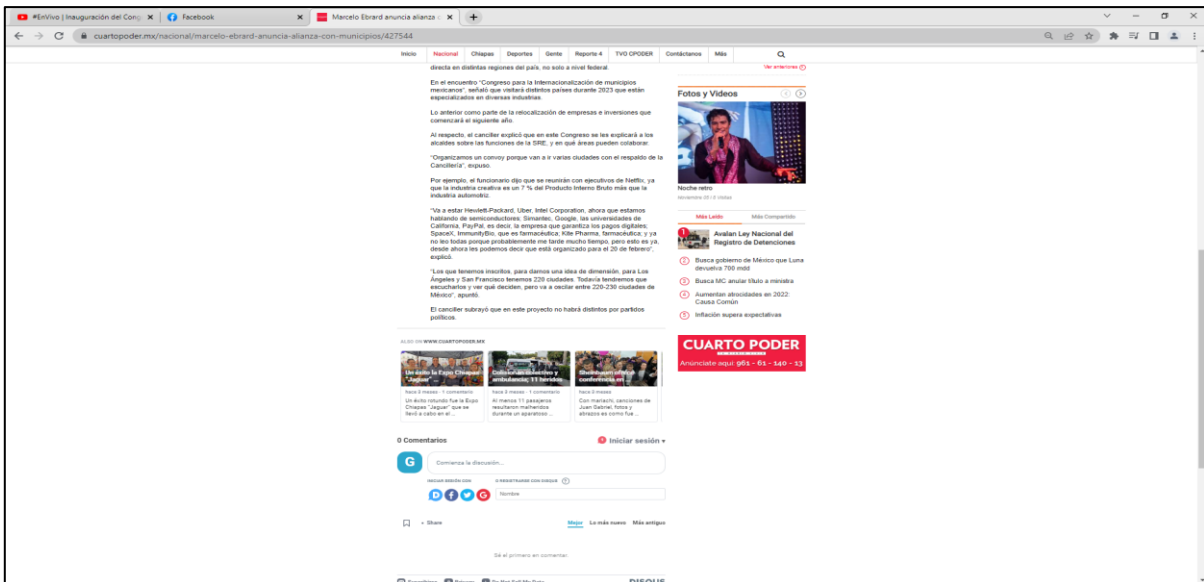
#EnVivo | Inauguración del Cong × | Facebook × | Marcelo Ebrard anuncia alianza × | +

cuartopoder.mx/nacional/marcelo-ebrard-anuncia-alianza-con-municipios/427544

Inicio | Nacional | Chiapas | Deportes | Gente | Reporte 4 | TVO CPODER | Contáctanos | Más

directa en distintas regiones del país, no solo a nivel federal.

En el encuentro "Congreso para la Internacionalización de municipios mexicanos", señaló que visitará distintos países durante 2023 que están especializados en diversas industrias.

Lo anterior como parte de la relocalización de empresas e inversiones que comenzará el siguiente año.

Al respecto, el canciller explicó que en este Congreso se les explicará a los alcaldes sobre las funciones de la SRE, y en qué áreas pueden colaborar.

"Organizamos un convoy porque van a ir varias ciudades con el respaldo de la Cancillería", expuso.

Por ejemplo, el funcionario dijo que se reunirán con ejecutivos de Netflix, ya que la industria creativa es un 7 % del Producto Interno Bruto más que la industria automotriz.

"Va a estar Hewlett-Packard, Uber, Intel Corporation, ahora que estamos hablando de semiconductores; Simantec, Google, las universidades de California, PayPal, es decir, la empresa que garantiza los pagos digitales; SpaceX, ImmunityBio, que es farmacéutica; Kite Pharma, farmacéutica; y ya no leo todas porque probablemente me tarde mucho tiempo, pero esto es ya, desde ahora les podemos decir que está organizado para el 20 de febrero", explicó.

"Los que tenemos inscritos, para darnos una idea de dimensión, para Los Ángeles y San Francisco tenemos 220 ciudades. Todavía tendremos que escucharlos y ver qué deciden, pero va a oscilar entre 220-230 ciudades de México", apuntó.

El canciller subrayó que en este proyecto no habrá distintos por partidos políticos.

ALSO ON WWW.CUARTOPODER.MX

Un éxito la Expo Chiapas "Jaguar"
hace 2 meses · 1 comentario
Un éxito rotundo fue la Expo Chiapas "Jaguar" que se llevó a cabo en el ...

Colisión de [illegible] y ambulancia; 11 heridos
hace 2 meses · 1 comentario
Al menos 11 pasajeros resultaron malheridos durante un aparatoso ...

Sheinbaum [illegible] conferencia en ...
hace 2 meses
Con mariachi, canciones de Juan Gabriel, fotos y abrazos es como fue ...

0 Comentarios
Iniciar sesión
Comienza la discusión...
INICIAR SESIÓN CON
O REGISTRARSE CON DISQUS
Nombre
Share
Mejor Lo más nuevo Más antiguo
Sé el primero en comentar.
DISQUS

Ver anteriores
Fotos y Videos
Noche retro
noviembre 05 / 0 vistas
Más Leído | Más Compartido
1 Avalan Ley Nacional del Registro de Detenciones
2 Busca gobierno de México que Luna devuelva 700 mdd
3 Busca MC anular título a ministra
4 Aumentan atrocidades en 2022: Causa Común
5 Inflación supera expectativas

CUARTO PODER
Anúnciate aquí: 961 - 61 - 140 - 13